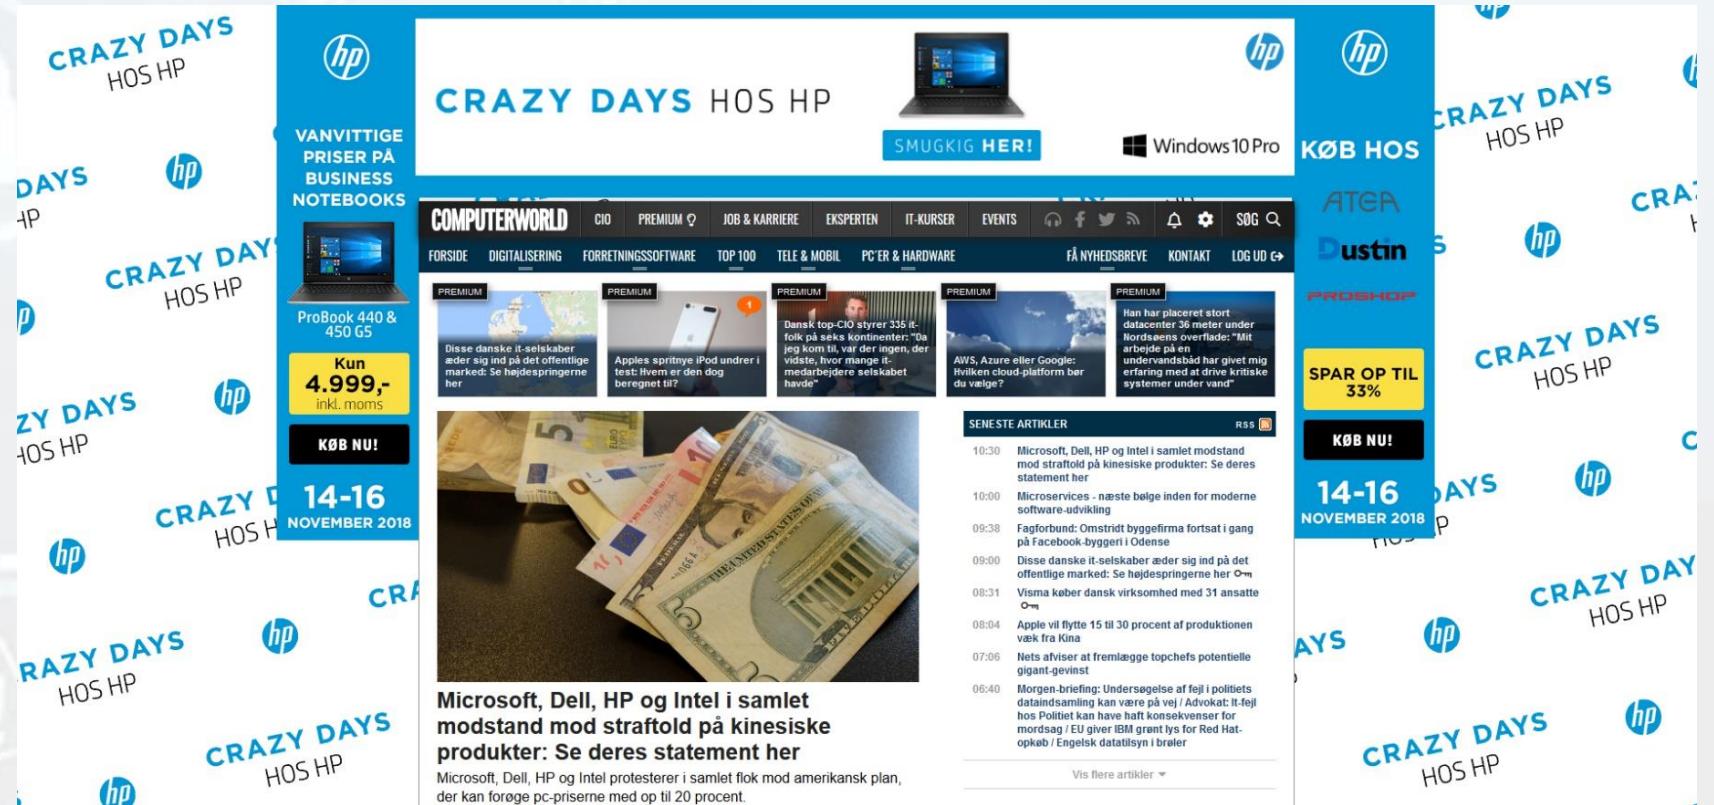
CRAZY DAYS HOS HP

VANVITTIGE PRISER PÅ BUSINESS NOTEBOOKS

ProBook 440 & 450 G5

Kun 4.999,- inkl. moms

KØB NU!

14-16 NOVEMBER 2018

CRAZY DAYS HOS HP

SMUGKIG HER!

Windows 10 Pro

KØB HOS

ATEA

Dustin

PROSHOP

SPAR OP TIL 33%

KØB NU!

14-16 NOVEMBER 2018

COMPUTERWORLD CIO PREMIUM JOB & KARRIERE EKSPERTEN IT-KURSER EVENTS SØG

FORSIDE DIGITALISERING FORRETNINGSSOFTWARE TOP 100 TELE & MOBIL PC'ER & HARDWARE FÅ NYHEDSBREVE KONTAKT LOG UD

PREMIUM
Disse danske it-selskaber æder sig ind på det offentlige marked: Se højdespringerne her

PREMIUM
Apples spritnye iPod undrer i test: Hvem er den dog beregnet til?

PREMIUM
Dansk top-CIO styrer 335 it-folk på seks kontinenter: "Da jeg kom til, var der ingen, der vidste, hvor mange it-medarbejdere selskabet havde"

PREMIUM
AWS, Azure eller Google: Hvilken cloud-platform bør du vælge?

PREMIUM
Han har placeret stort datacenter 36 meter under Nordsøens overflade: "Mit arbejde på en undervandsbåd har givet mig erfaring med at drive kritiske systemer under vand"

Microsoft, Dell, HP og Intel i samlet modstand mod straftold på kinesiske produkter: Se deres statement her

Microsoft, Dell, HP og Intel protesterer i samlet flok mod amerikansk plan, der kan forøge pc-priserne med op til 20 procent.

SENESTE ARTIKLER RSS

10:30 Microsoft, Dell, HP og Intel i samlet modstand mod straftold på kinesiske produkter: Se deres statement her
10:00 Microservices - næste bølge inden for moderne software-udvikling
09:38 Fagforbund: Omstridt byggefirma fortsat i gang på Facebook-byggeri i Odense
09:00 Disse danske it-selskaber æder sig ind på det offentlige marked: Se højdespringerne her
08:31 Visma køber dansk virksomhed med 31 ansatte
08:04 Apple vil flytte 15 til 30 procent af produktionen væk fra Kina
07:06 Nets afviser at fremlægge topchefs potentielle gigant-gevinst
06:40 Morgen-briefing: Undersøgelse af fejl i politiets dataindsamling kan være på vej / Advokat: It-fejl hos Politiet kan have haft konsekvenser for mordsag / EU giver IBM grønt lys for Red Hat-opkøb / Engelsk datatilsyn i brøler

Vis flere artikler